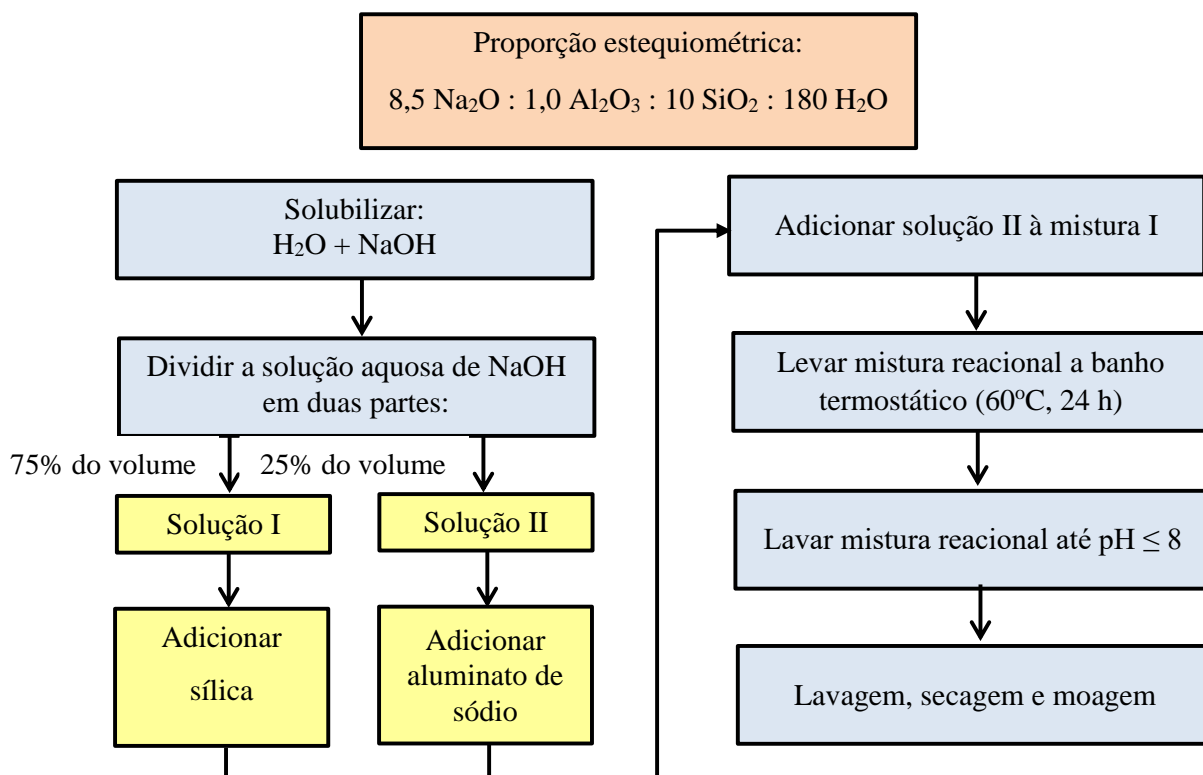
Proporção estequiométrica:

8,5 $Na_2O$ : 1,0 $Al_2O_3$ : 10 $SiO_2$ : 180 $H_2O$

Solubilizar:
$H_2O$ + NaOH

Dividir a solução aquosa de NaOH em duas partes:

75% do volume

25% do volume

Solução I

Solução II

Adicionar sílica

Adicionar aluminato de sódio

Adicionar solução II à mistura I

Levar mistura reacional a banho termostático (60ºC, 24 h)

Lavar mistura reacional até pH $\leq$ 8

Lavagem, secagem e moagem